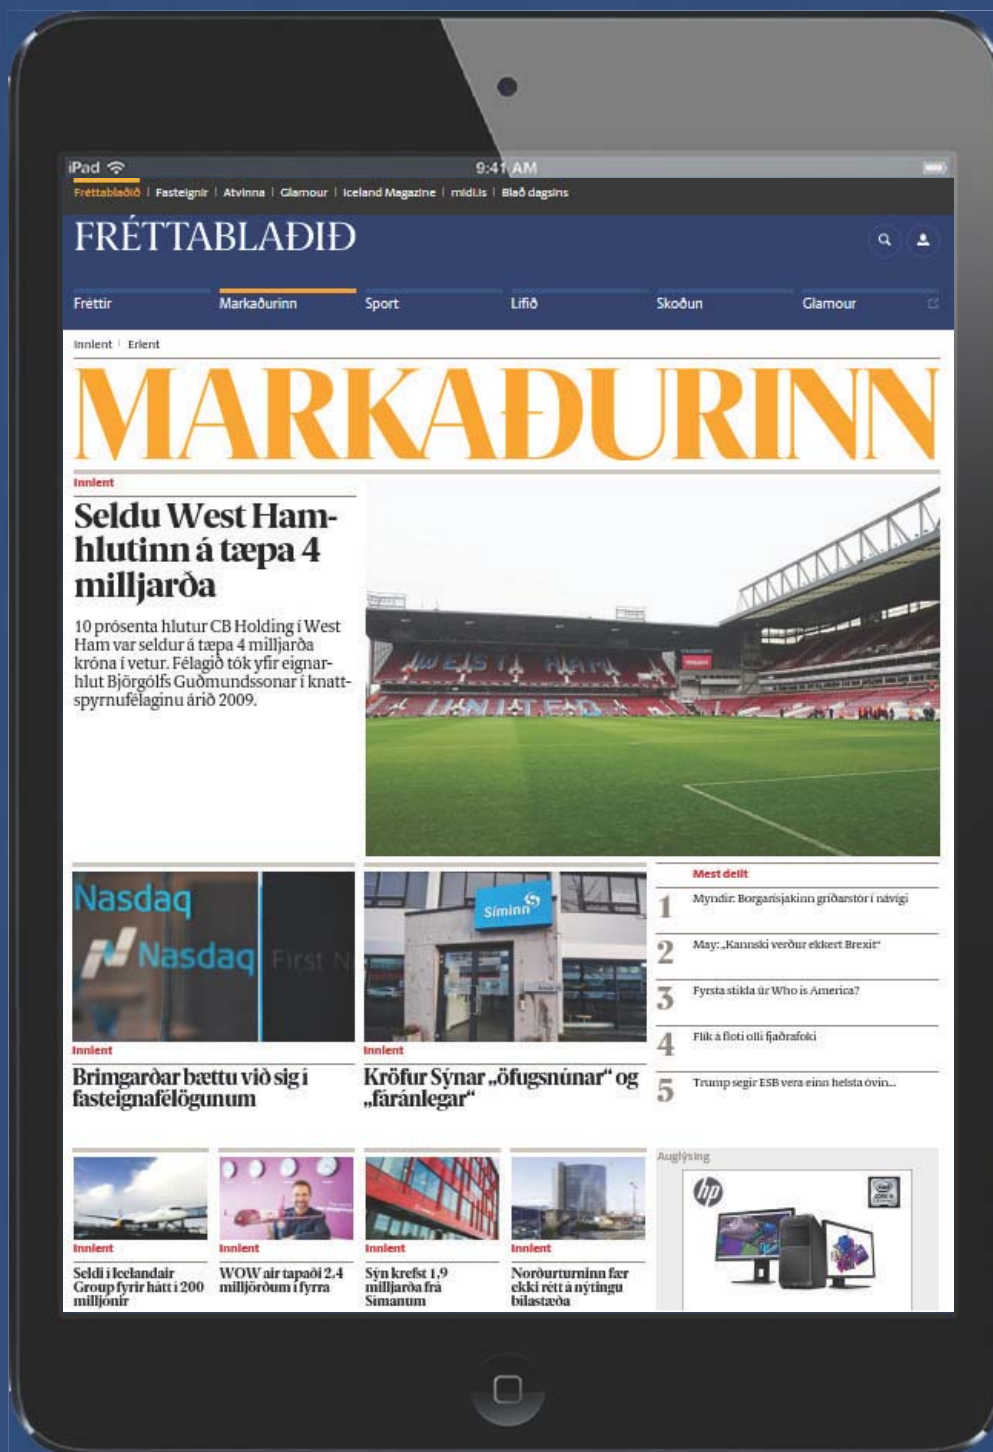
iPad 9:41 AM

Fréttablaðið | Fasteignir | Atvinna | Glamour | Iceland Magazine | midi.is | Blað dagsins

FRÉTTABLAÐIÐ

Fréttir Markaðurinn Sport Lífið Skoðun Glamour

Innlent | Erlent

MARKAÐURINN

Innlent

Seldu West Hamhlutinn á tæpa 4 milljarða

10 prósenta hlutur CB Holding í West Ham var seldur á tæpa 4 milljarða króna í vetur. Félagið tók yfir eignarhlut Björgólfs Guðmundssonar í knattspyrnufélaginu árið 2009.

WEST HAM UNITED

Nasdaq Nasdaq First N

Innlent

Brimgarðar bættu við sig í fasteignafélögunum

Síminn

Innlent

Kröfur Sýnar „öfugsnúnar“ og „fáránlegar“

Mest deilt

1 Myndir: Borgarísjakinn gríðarstór í návígi

2 May: „Kannski verður ekkert Brexit“

3 Fyrsta stikla úr Who is America?

4 Flík á floti olli fjaðrafoki

5 Trump segir ESB vera einn helsta óvin...

Innlent

Seldi í Icelandair Group fyrir hátt í 200 milljónir

Innlent

WOW air tapaði 2,4 milljörðum í fyrra

Innlent

Sýn krefst 1,9 milljarða frá Símanum

Innlent

Norðurturninn fær ekki rétt á nýtingu bílastæða

Auglýsing

hp